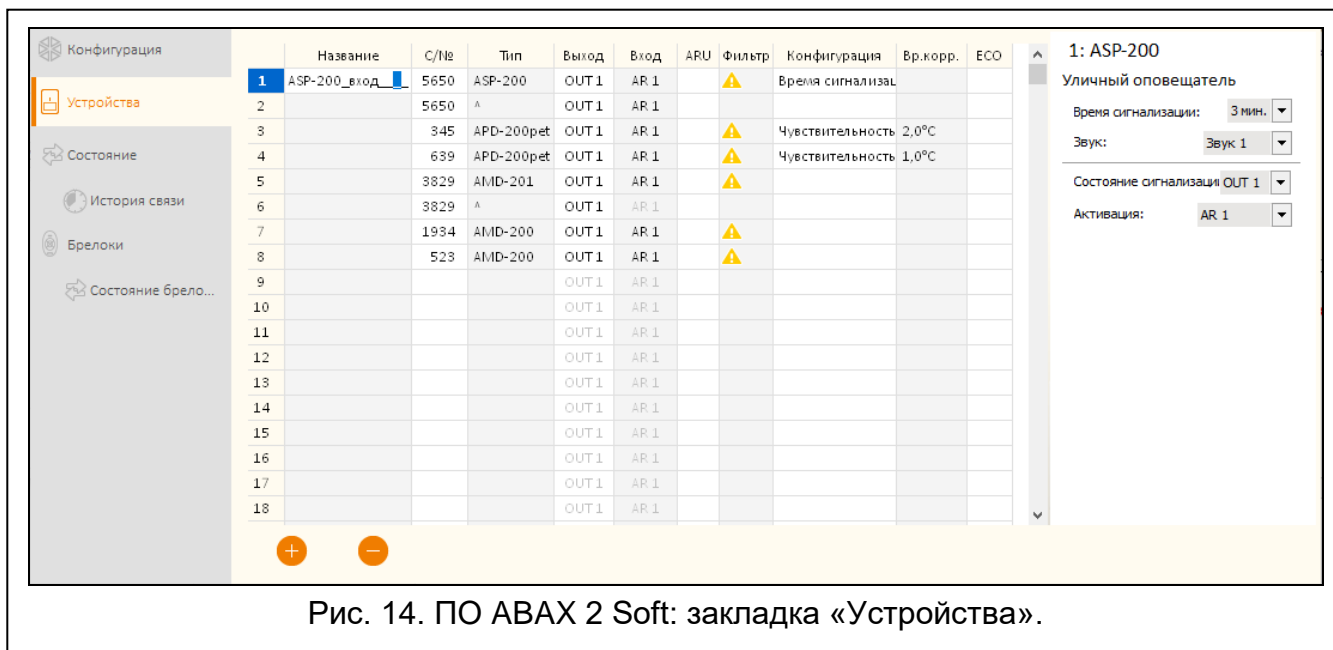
Конфигурация

Устройства

Состояние

История связи

Брелоки

Состояние брело...

| | Название | С/№ | Тип | Выход | Вход | ARU | Фильтр | Конфигурация | Вр.корр. | ECO |
|---|---|---|---|---|---|---|---|---|---|---|
| 1 | ASP-200_вход__ | 5650 | ASP-200 | OUT 1 | AR 1 | | | Время сигнализац | | |
| 2 | | 5650 | ^ | OUT 1 | AR 1 | | | | | |
| 3 | | 345 | APD-200pet | OUT 1 | AR 1 | | | Чувствительность | 2,0°C | |
| 4 | | 639 | APD-200pet | OUT 1 | AR 1 | | | Чувствительность | 1,0°C | |
| 5 | | 3829 | AMD-201 | OUT 1 | AR 1 | | | | | |
| 6 | | 3829 | ^ | OUT 1 | AR 1 | | | | | |
| 7 | | 1934 | AMD-200 | OUT 1 | AR 1 | | | | | |
| 8 | | 523 | AMD-200 | OUT 1 | AR 1 | | | | | |
| 9 | | | | OUT 1 | AR 1 | | | | | |
| 10 | | | | OUT 1 | AR 1 | | | | | |
| 11 | | | | OUT 1 | AR 1 | | | | | |
| 12 | | | | OUT 1 | AR 1 | | | | | |
| 13 | | | | OUT 1 | AR 1 | | | | | |
| 14 | | | | OUT 1 | AR 1 | | | | | |
| 15 | | | | OUT 1 | AR 1 | | | | | |
| 16 | | | | OUT 1 | AR 1 | | | | | |
| 17 | | | | OUT 1 | AR 1 | | | | | |
| 18 | | | | OUT 1 | AR 1 | | | | | |

1: ASP-200
Уличный оповещатель
Время сигнализации: 3 мин.
Звук: Звук 1
Состояние сигнализаци OUT 1
Активация: AR 1

Рис. 14. ПО ABAX 2 Soft: закладка «Устройства».